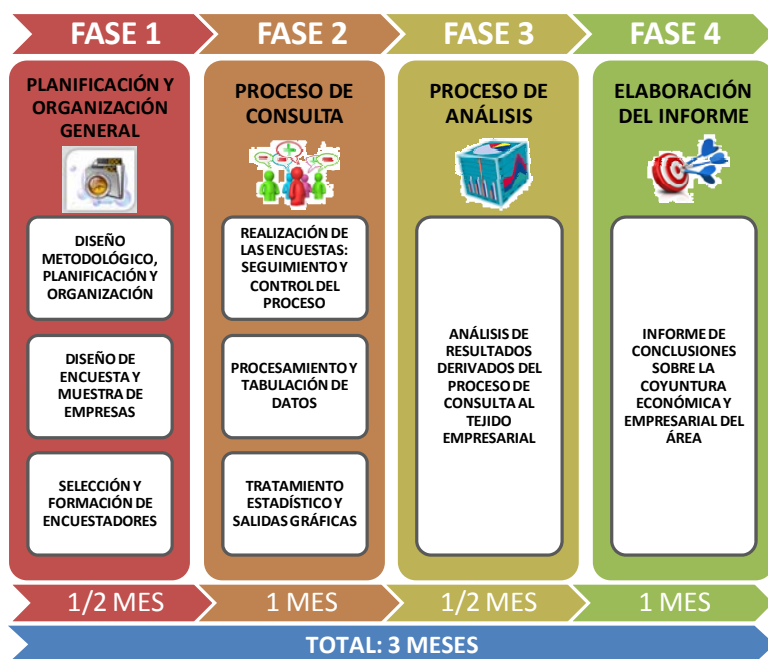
FASE 1

PLANIFICACIÓN Y ORGANIZACIÓN GENERAL

DISEÑO METODOLÓGICO, PLANIFICACIÓN Y ORGANIZACIÓN

DISEÑO DE ENCUESTA Y MUESTRA DE EMPRESAS

SELECCIÓN Y FORMACIÓN DE ENCUESTADORES

1/2 MES

FASE 2

PROCESO DE CONSULTA

REALIZACIÓN DE LAS ENCUESTAS: SEGUIMIENTO Y CONTROL DEL PROCESO

PROCESAMIENTO Y TABULACIÓN DE DATOS

TRATAMIENTO ESTADÍSTICO Y SALIDAS GRÁFICAS

1 MES

FASE 3

PROCESO DE ANÁLISIS

ANÁLISIS DE RESULTADOS DERIVADOS DEL PROCESO DE CONSULTA AL TEJIDO EMPRESARIAL

1/2 MES

FASE 4

ELABORACIÓN DEL INFORME

INFORME DE CONCLUSIONES SOBRE LA COYUNTURA ECONÓMICA Y EMPRESARIAL DEL ÁREA

1 MES

TOTAL: 3 MESES